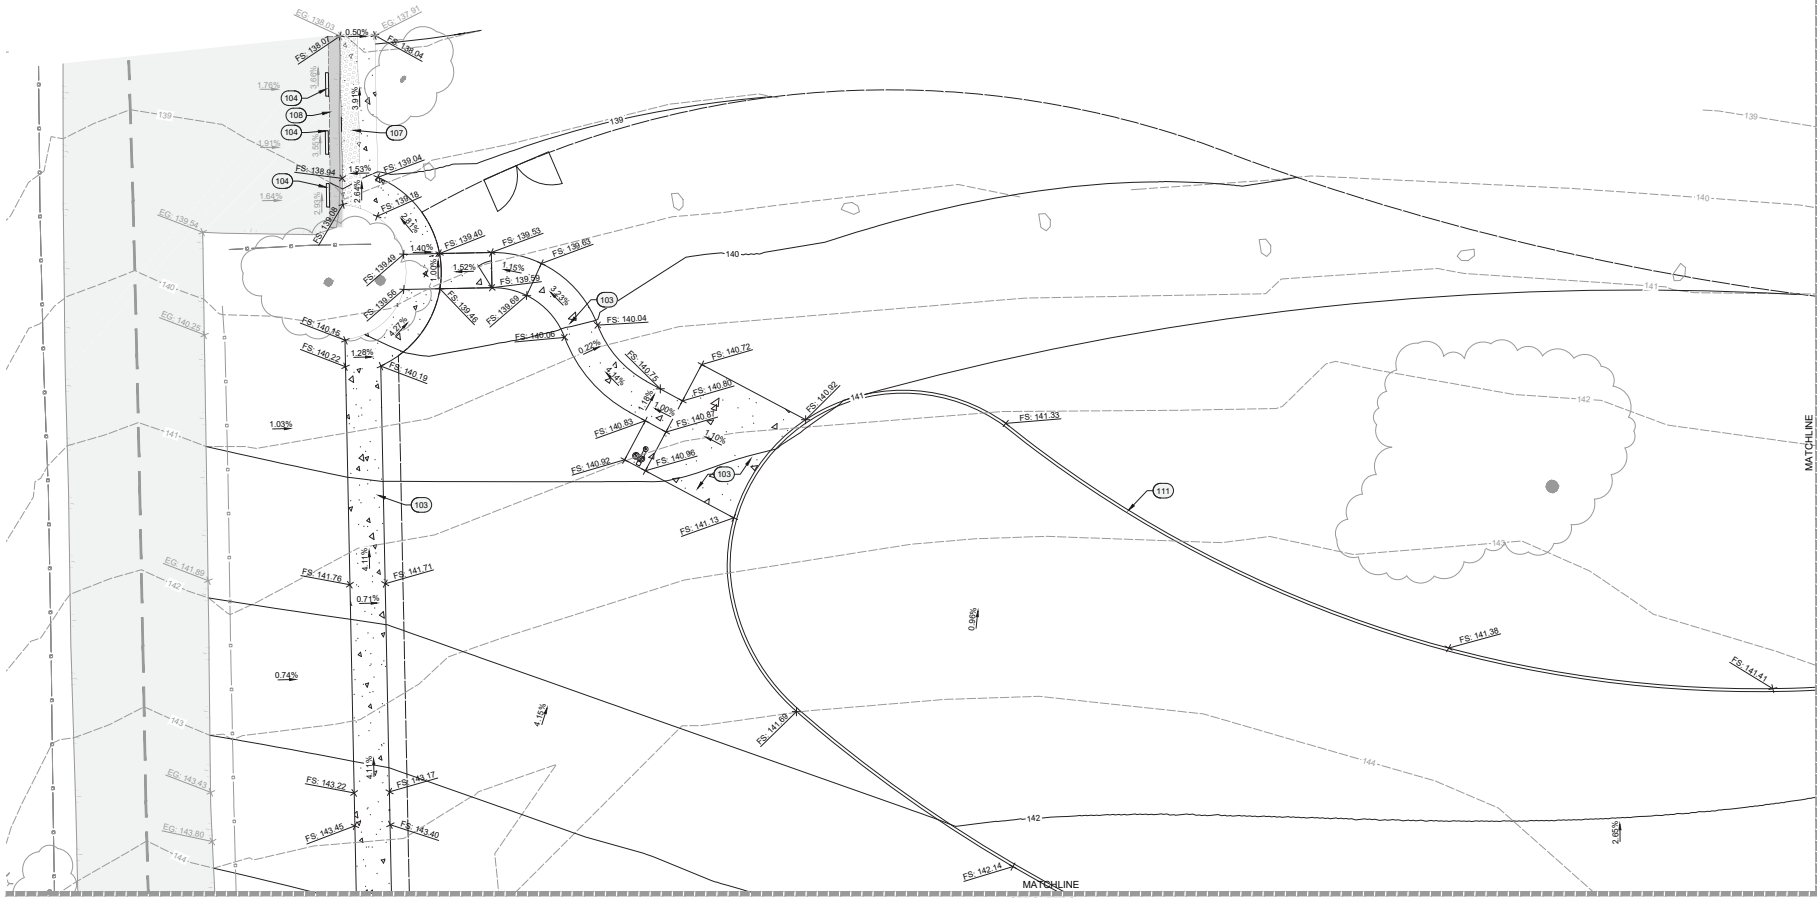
EG: 138.03
EG: 137.91
0.50%
FS: 138.07
FS: 138.04
1.76%
3.64%
104
108
104
3.91%
107
139
1.91%
3.50%
1.53%
FS: 139.04
FS: 138.94
104
2.64%
1.64%
2.93%
FS: 139.18
EG: 139.54
FS: 139.08
2.91%
1.40%
FS: 139.40
FS: 139.53
FS: 139.63
140
FS: 139.49
1.52%
1.15%
FS: 139.59
1.00%
FS: 139.56
FS: 139.46
FS: 139.69
3.22%
103
140
141
EG: 140.25
FS: 140.16
4.27%
FS: 140.06
FS: 140.04
FS: 140.22
1.26%
0.22%
FS: 140.19
FS: 140.72
FS: 140.74
4.14%
FS: 140.80
FS: 140.92
141
142
1.03%
1.18%
1.00%
FS: 140.87
FS: 141.33
MATCHLINE
141
FS: 140.83
1.70%
FS: 140.92
FS: 140.96
103
103
111
FS: 141.13
143
EG: 141.89
FS: 141.76
4.11%
FS: 141.71
142
0.71%
0.96%
0.74%
FS: 141.38
FS: 141.41
4.15%
143
FS: 141.69
144
EG: 143.43
4.11%
FS: 143.22
FS: 143.17
142
EG: 143.80
FS: 143.45
FS: 143.40
2.65%
144
FS: 142.14
MATCHLINE